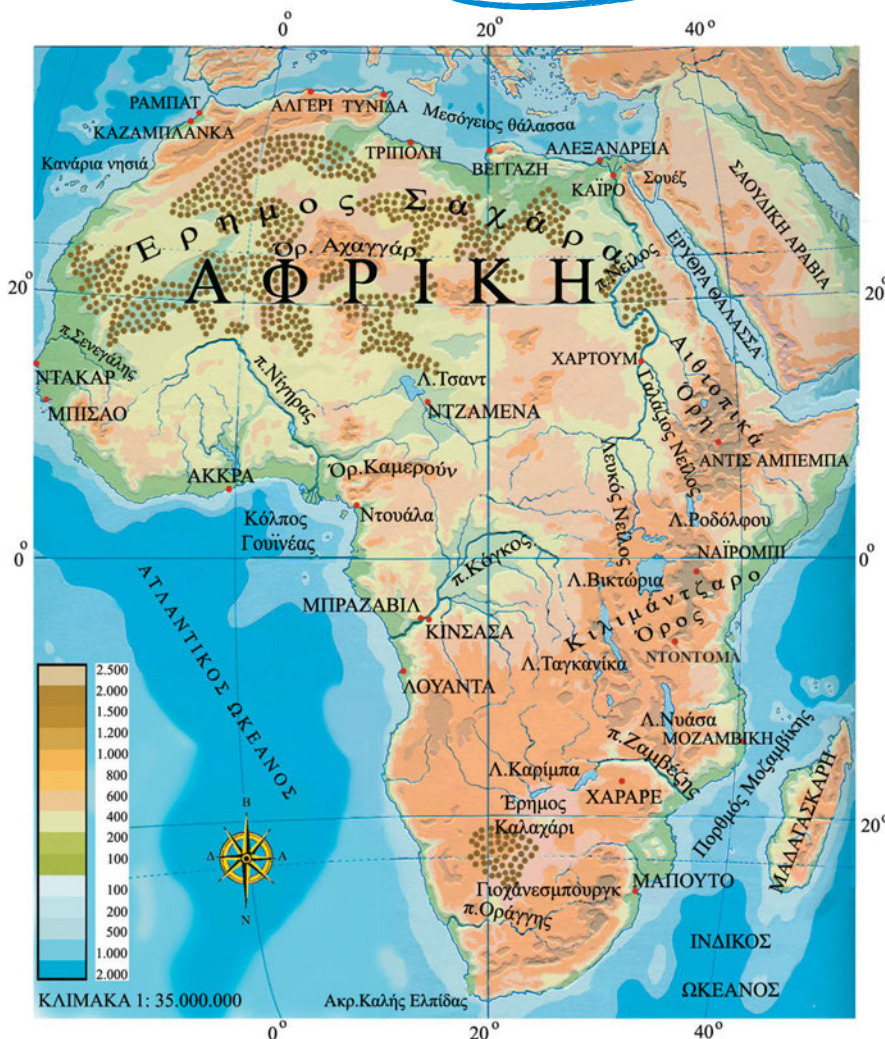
$0^o$ $20^o$ $40^o$

ΡΑΜΠΑΤ
ΚΑΖΑΜΠΛΑΝΚΑ
ΑΛΓΕΡΙ
ΤΥΝΙΔΑ
Μεσόγειος θάλασσα
ΤΡΙΠΟΛΗ
ΒΕΓΓΑΖΗ
ΑΛΕΞΑΝΔΡΕΙΑ
ΚΑΪΡΟ
Σουέζ
Κανάρια νησιά
ΣΑΟΥΔΙΚΗ ΑΡΑΒΙΑ
Έρημος Σαχάρα
Ορ. Αχαγγάρ
ΑΦΡΙΚΗ
π. Νείλος
ΕΡΥΘΡΑ ΘΑΛΑΣΣΑ
$20^o$
π. Σενεγάλης
ΝΤΑΚΑΡ
ΜΠΙΣΑΟ
ΧΑΡΤΟΥΜ
Αιθιοπικά Όρη
Λ. Τσαντ
π. Νίγηρας
ΝΤΖΑΜΕΝΑ
Γαλάζιος Νείλος
ΑΝΤΙΣ ΑΜΠΕΜΠΑ
Όρ. Καμερούν
ΑΚΚΡΑ
Λευκός Νείλος
Λ. Ροδόλφου
Ντουάλα
Κόλπος Γουϊνέας
ΝΑΪΡΟΜΠΙ
$0^o$
π. Κόγκος
Λ. Βικτώρια
Κιλιμάντζαρο Όρος
ΑΤΛΑΝΤΙΚΟΣ ΩΚΕΑΝΟΣ
ΜΠΡΑΖΑΒΙΛ
ΚΙΝΣΑΣΑ
ΝΤΟΝΤΟΜΑ
Λ. Ταγκανίκα
ΛΟΥΑΝΤΑ
Λ. Νυάσα
ΜΟΖΑΜΒΙΚΗ
π. Ζαμβέζης
Πορθμός Μοζαμβίκης
ΜΑΔΑΓΑΣΚΑΡΗ
Λ. Καρίμπα
ΧΑΡΑΡΕ
Έρημος Καλαχάρι
$20^o$
ΜΑΠΟΥΤΟ
Γιοχάνεσμπουργκ
π. Οράγγης
ΙΝΔΙΚΟΣ ΩΚΕΑΝΟΣ
Ακρ. Καλής Ελπίδας

2.500
2.000
1.500
1.200
1.000
800
600
400
200
100
100
200
500
1.000
2.000

Β
Δ
Α
Ν

ΚΛΙΜΑΚΑ 1: 35.000.000
$0^o$ $20^o$ $40^o$